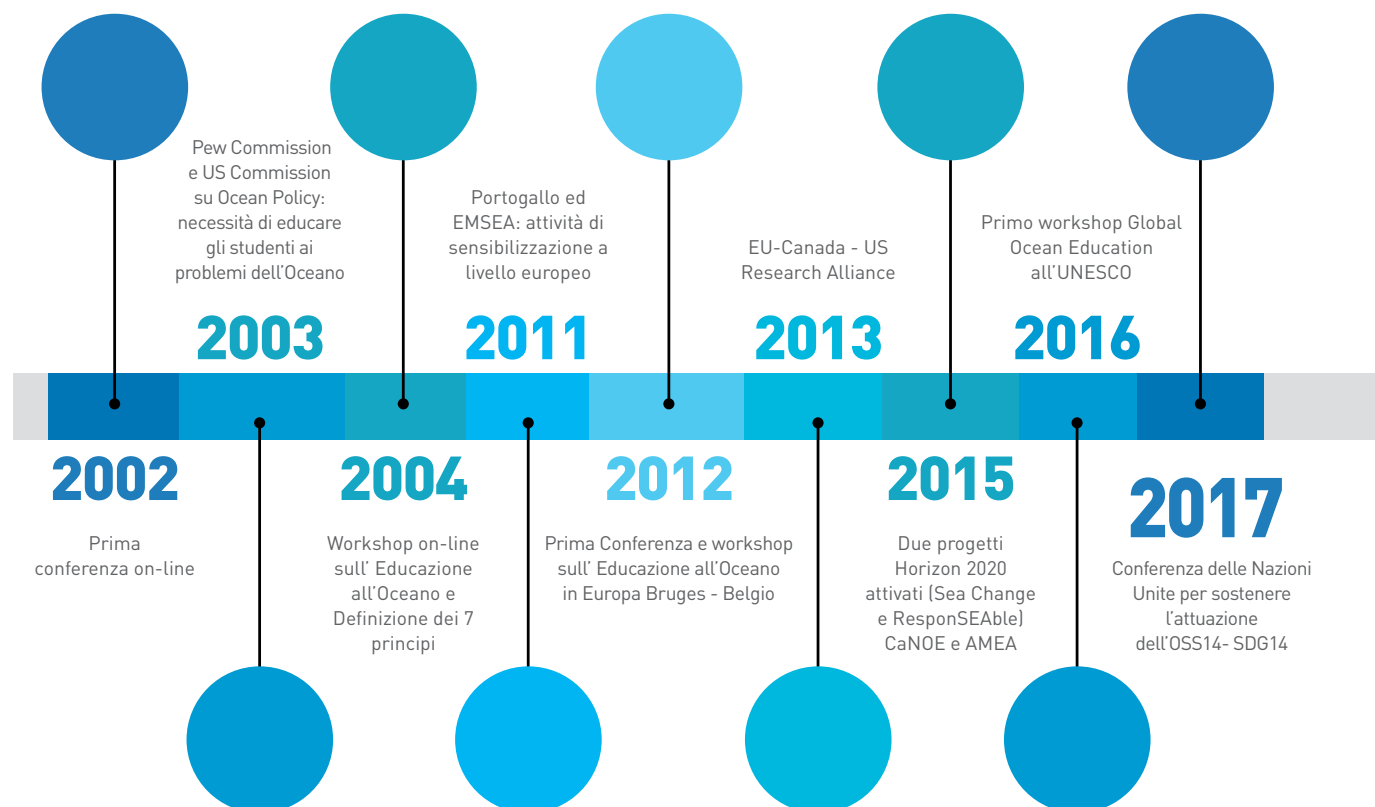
Pew Commission e US Commission su Ocean Policy: necessità di educare gli studenti ai problemi dell'Oceano

2003

Portogallo ed EMSEA: attività di sensibilizzazione a livello europeo

2011

EU-Canada - US Research Alliance

2013

Primo workshop Global Ocean Education all'UNESCO

2016

2002

Prima conferenza on-line

2004

Workshop on-line sull' Educazione all'Oceano e Definizione dei 7 principi

2012

Prima Conferenza e workshop sull' Educazione all'Oceano in Europa Bruges - Belgio

2015

Due progetti Horizon 2020 attivati (Sea Change e ResponSEAble) CaNOE e AMEA

2017

Conferenza delle Nazioni Unite per sostenere l'attuazione dell'OSS14- SDG14